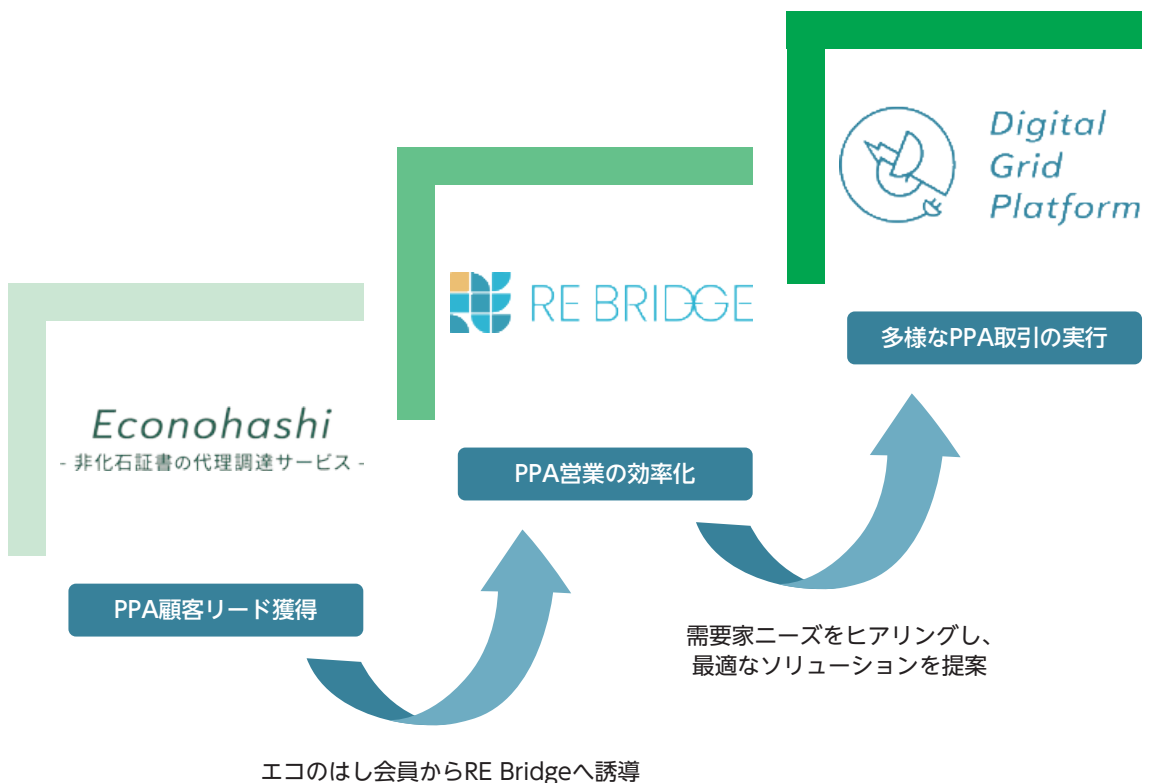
Digital
Grid
Platform

多様なPPA取引の実行

RE BRIDGE

PPA営業の効率化

Econohashi
- 非化石証書の代理調達サービス -

PPA顧客リード獲得

需要家ニーズをヒアリングし、
最適なソリューションを提案

エコのはし会員からRE Bridgeへ誘導